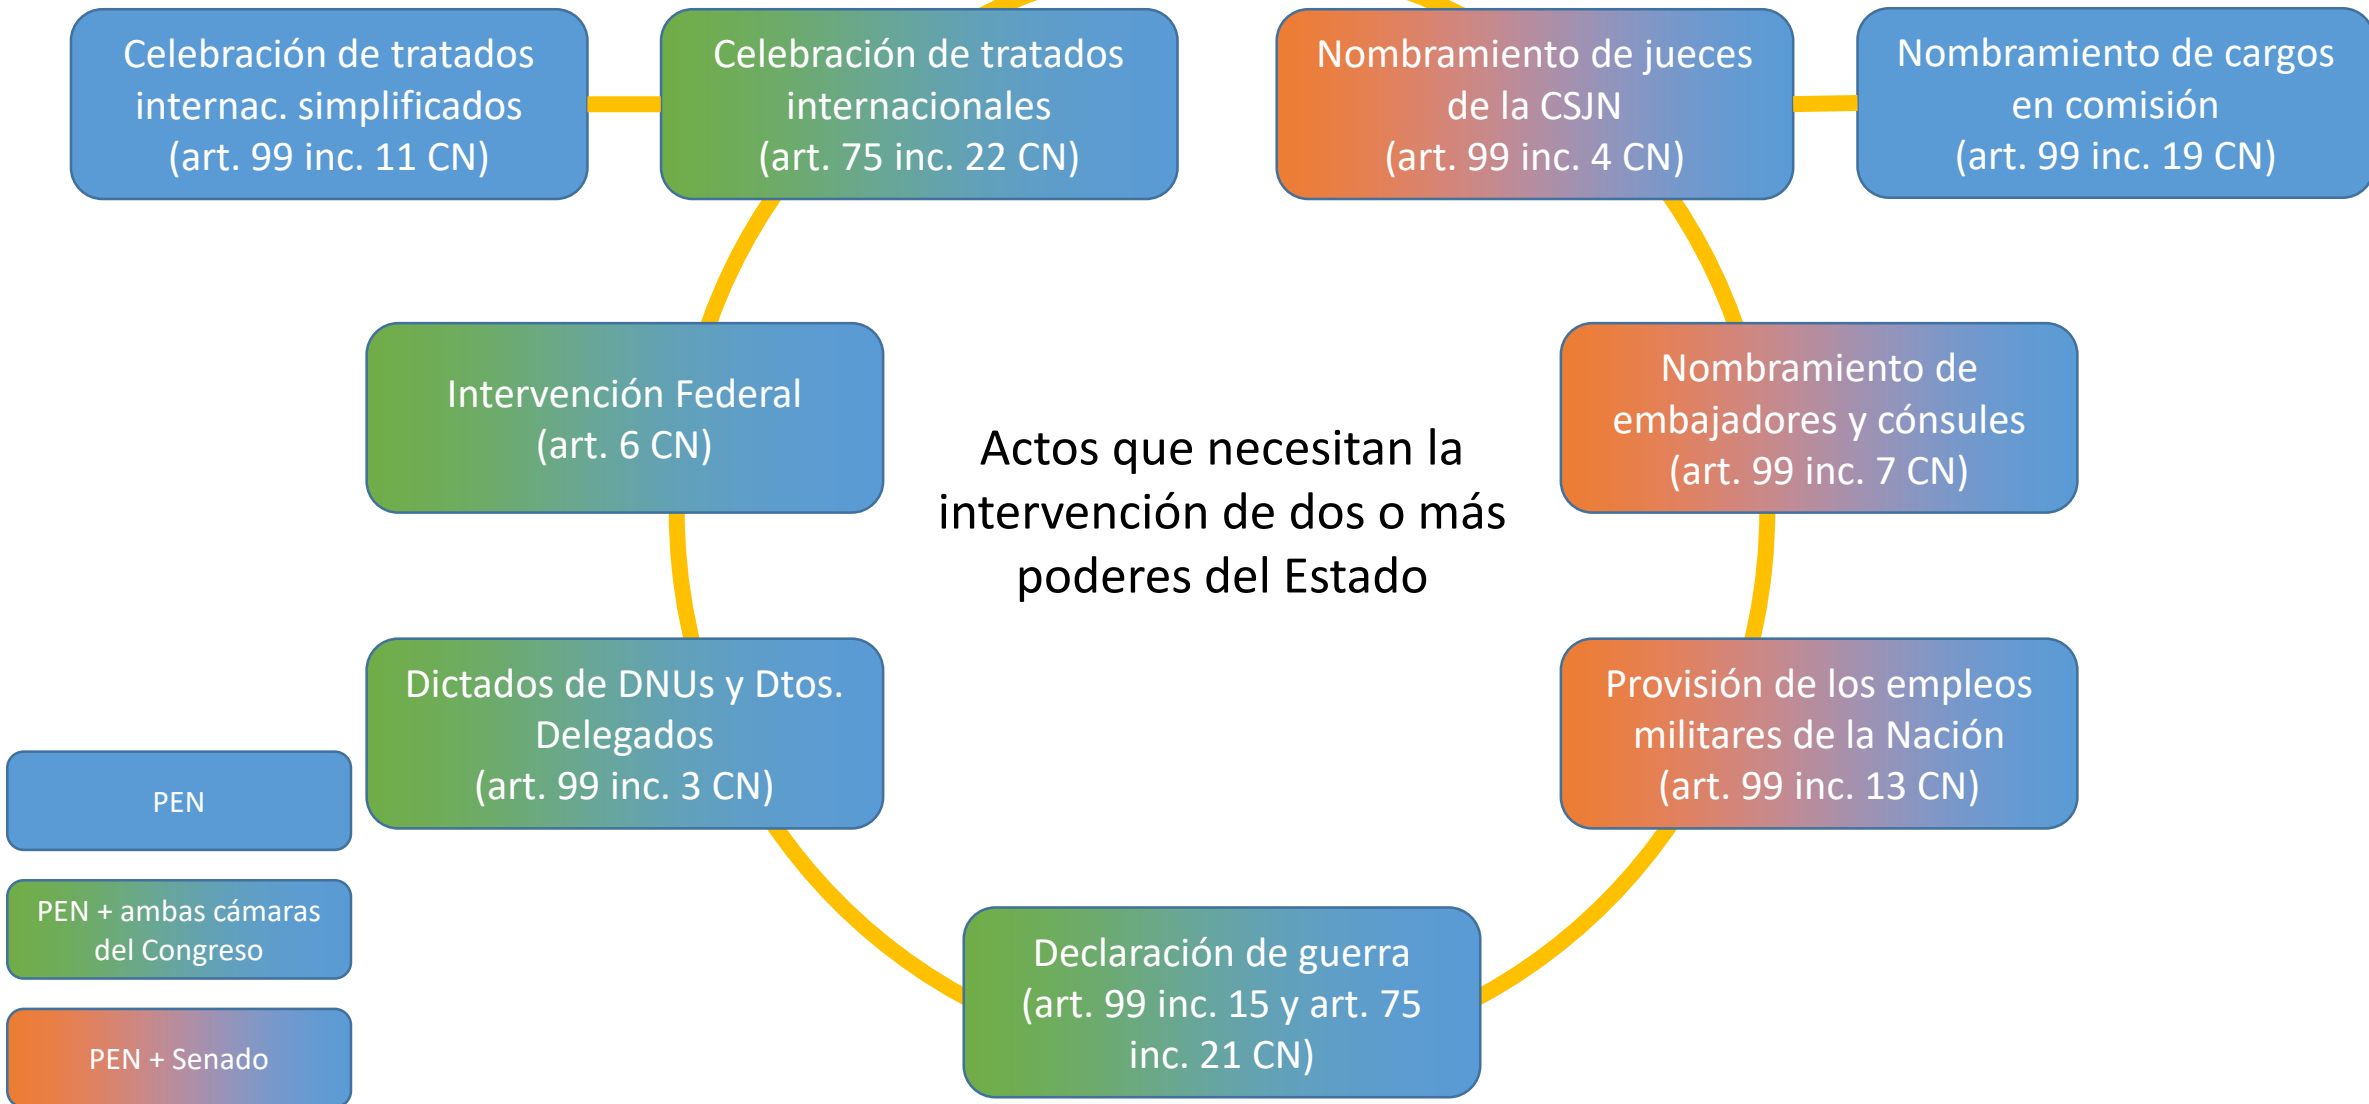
Celebración de tratados internac. simplificados (art. 99 inc. 11 CN)

Celebración de tratados internacionales (art. 75 inc. 22 CN)

Nombramiento de jueces de la CSJN (art. 99 inc. 4 CN)

Nombramiento de cargos en comisión (art. 99 inc. 19 CN)

Intervención Federal (art. 6 CN)

Actos que necesitan la intervención de dos o más poderes del Estado

Nombramiento de embajadores y cónsules (art. 99 inc. 7 CN)

Dictados de DNUs y Dtos. Delegados (art. 99 inc. 3 CN)

Provisión de los empleos militares de la Nación (art. 99 inc. 13 CN)

PEN

PEN + ambas cámaras del Congreso

PEN + Senado

Declaración de guerra (art. 99 inc. 15 y art. 75 inc. 21 CN)